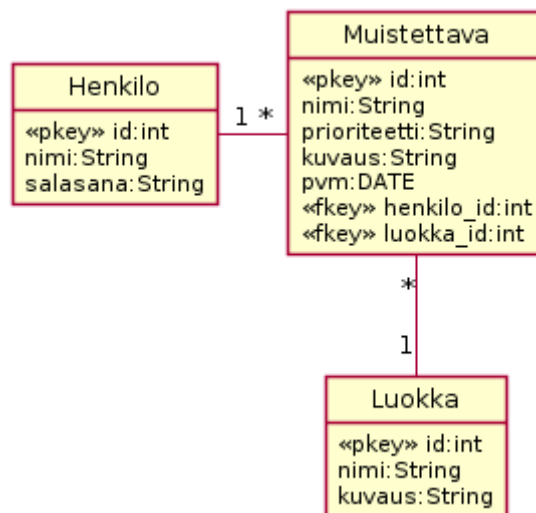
Henkilo

«pkey» id:int
nimi:String
salasana:String

1 *

Muistettava

«pkey» id:int
nimi:String
prioriteetti:String
kuvaus:String
pvm:DATE
«fkey» henkilo_id:int
«fkey» luokka_id:int

*

1

Luokka

«pkey» id:int
nimi:String
kuvaus:String